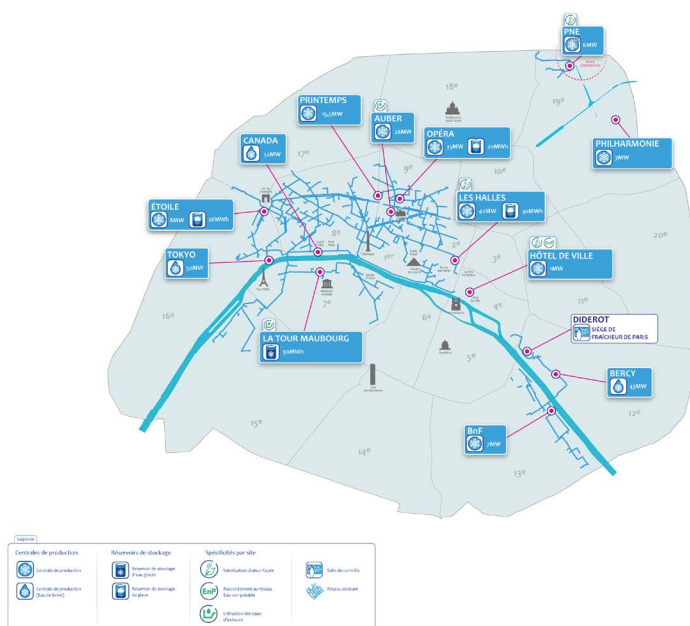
PNE
6MW

18e

19e

PRINTEMPS
15,5MW

AUBER
25MW

OPÉRA
15MW
20MWh

CANADA
52MW

PHILHARMONIE
3MW

17e

9e

10e

ÉTOILE
8MW
26MWh

LES HALLES
41MW
30MWh

8e

20e

TOKYO
52MW

HÔTEL DE VILLE
1MW

1er

2e

3e

16e

7e

4e

11e

6e

LA TOUR MAUBOURG
91MWh

DIDEROT
SIÈGE DE FRAÎCHEUR DE PARIS

5e

BERCY
43MW

15e

BnF
7MW

14e

13e

Légende

Centrales de production
Centrale de production
Centrale de production (Eau de Seine)

Réservoirs de stockage
Réservoir de stockage d'eau glacée
Réservoir de stockage de glace

Spécificités par site
Valorisation chaleur fatale
EnP Raccordement au réseau Eau non potable
Utilisation des eaux d'exhaure

Salle de contrôle
Réseau existant